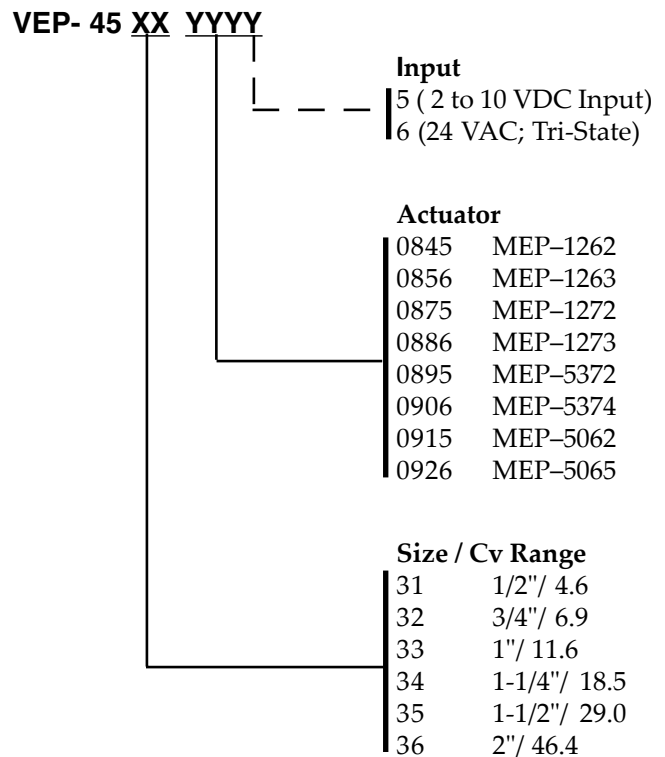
VEP- 45 XX YYYY

Input
5 ( 2 to 10 VDC Input)
6 (24 VAC; Tri-State)

Actuator
0845 MEP–1262
0856 MEP–1263
0875 MEP–1272
0886 MEP–1273
0895 MEP–5372
0906 MEP–5374
0915 MEP–5062
0926 MEP–5065

Size / Cv Range
31 1/2"/ 4.6
32 3/4"/ 6.9
33 1"/ 11.6
34 1-1/4"/ 18.5
35 1-1/2"/ 29.0
36 2"/ 46.4